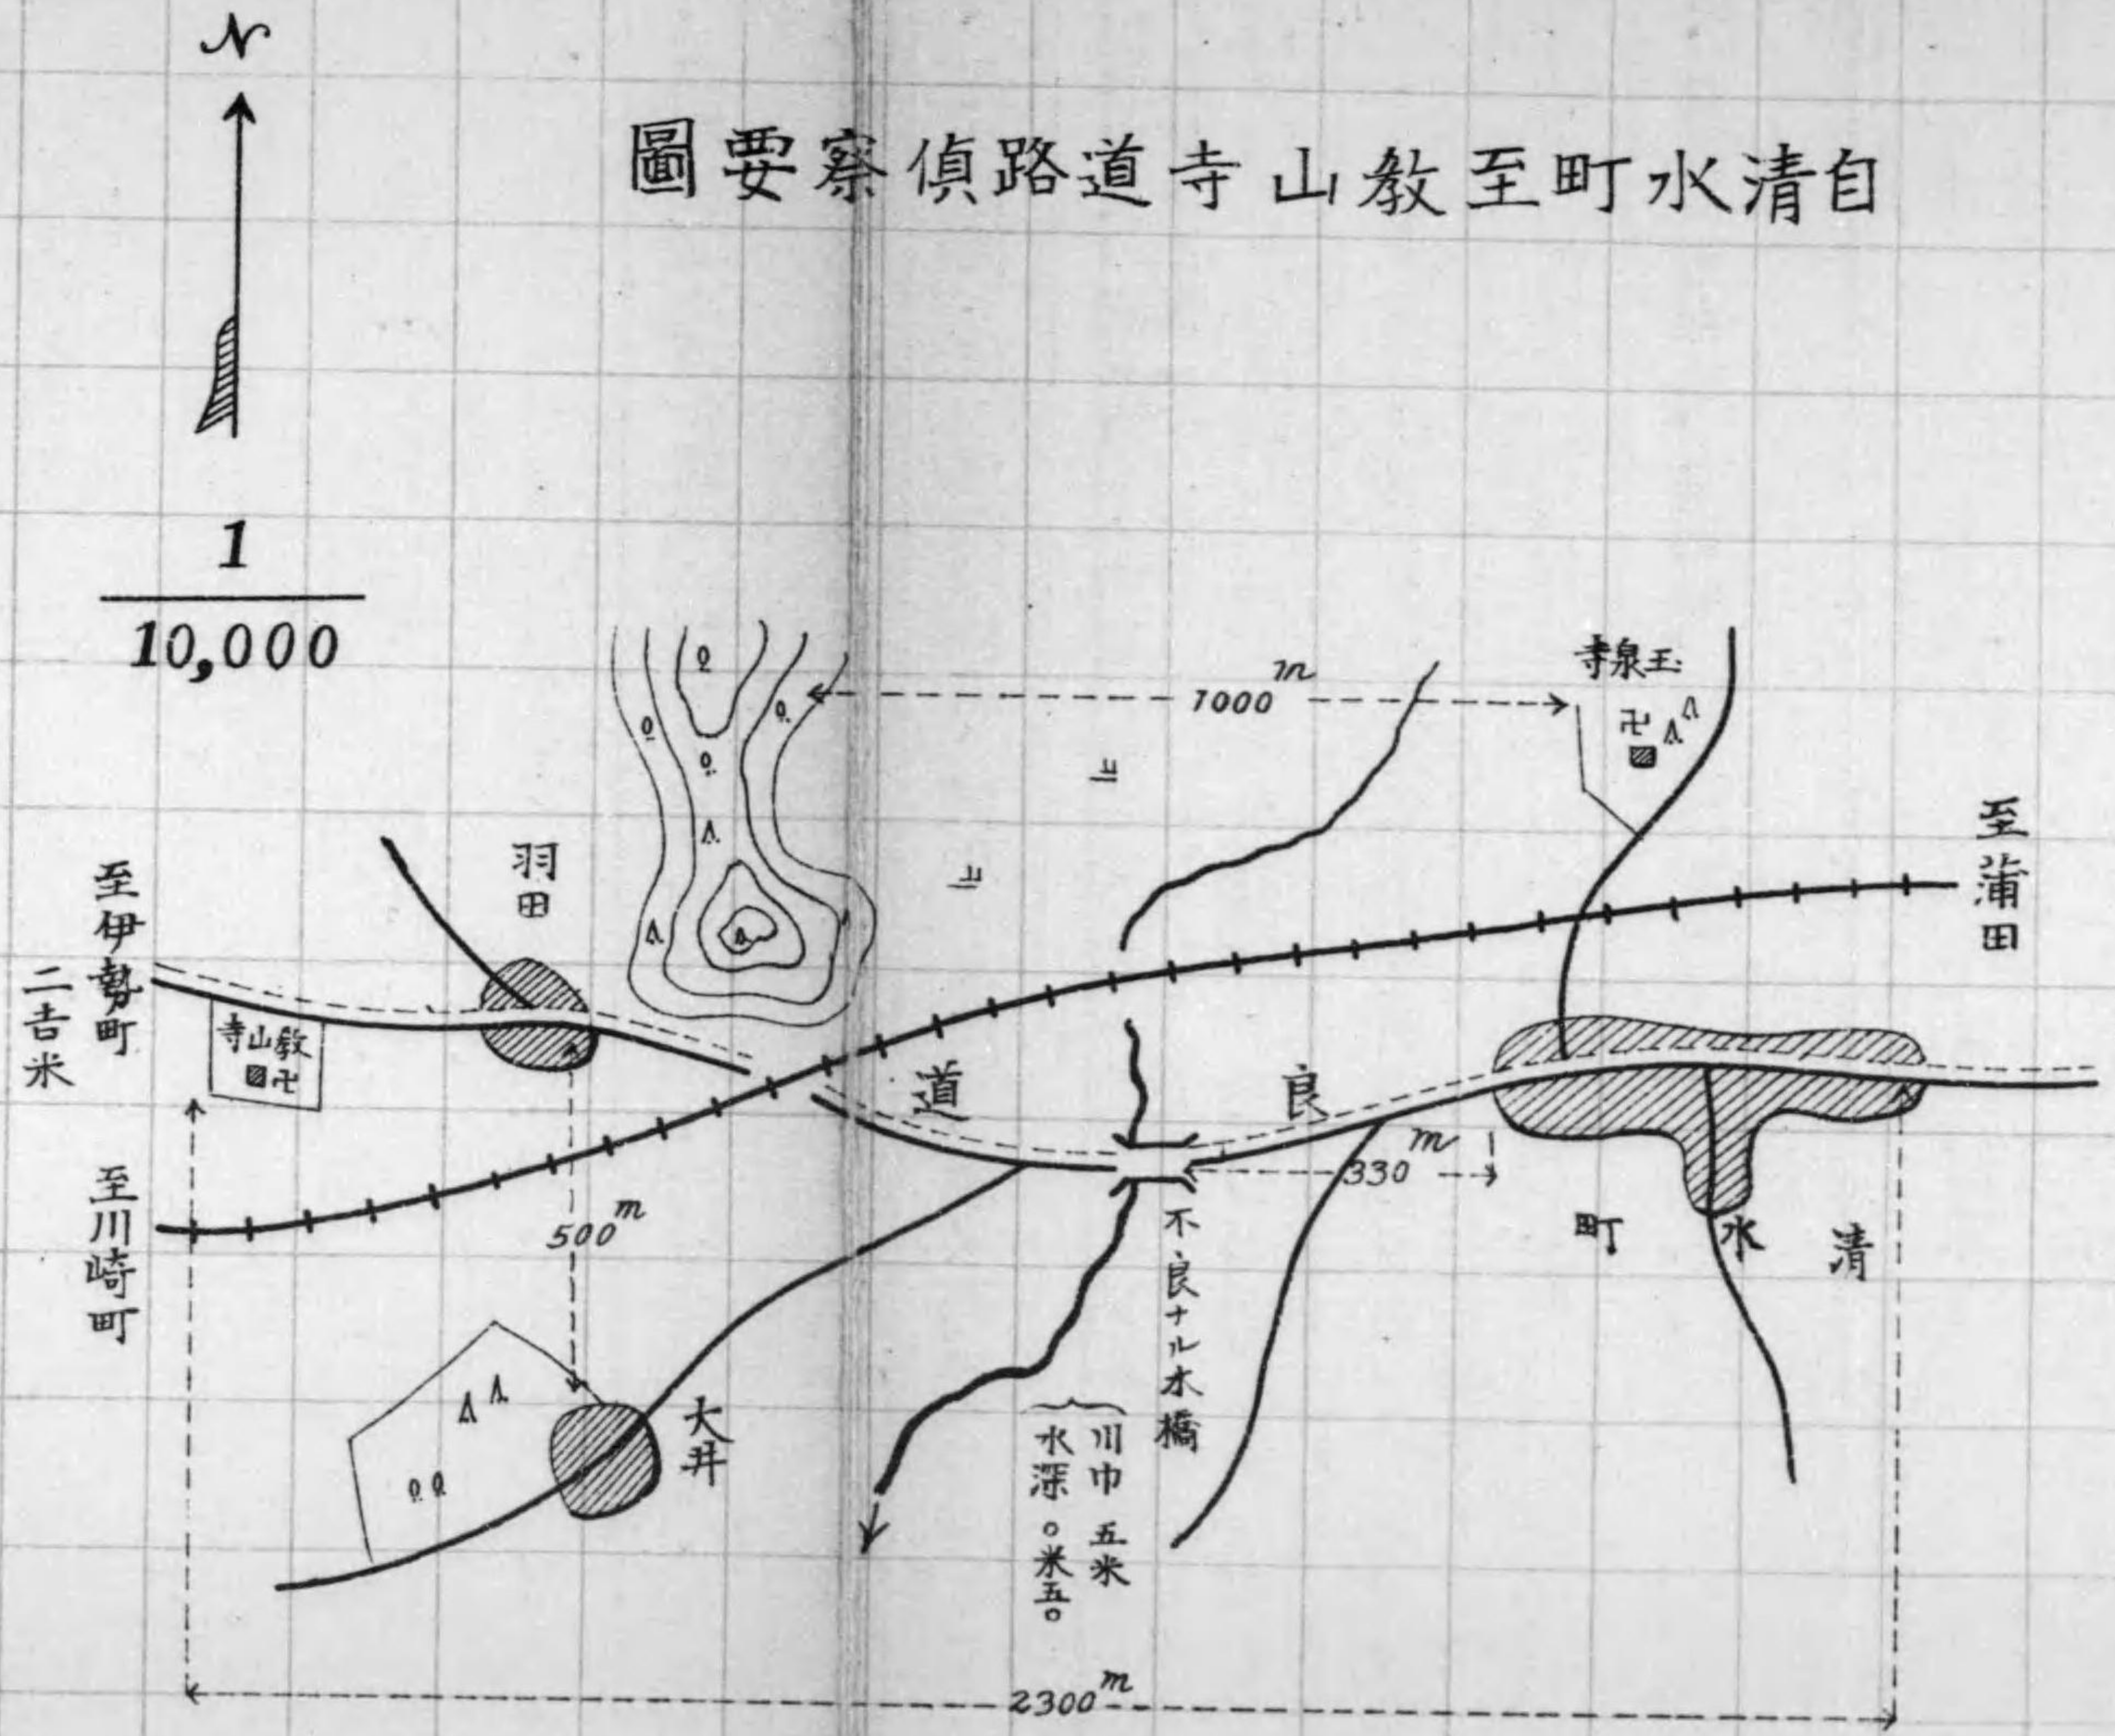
N

自清水町至教山寺道路偵察要圖

$\frac{1}{10,000}$

至伊勢町

二吉米

教山寺

羽田

至川崎町

$500^m$

大井

$1000^m$

王泉寺

至蒲田

良道

$330^m$

清水町

不良ナル木橋

川巾五米
水深〇米五〇

$2300^m$